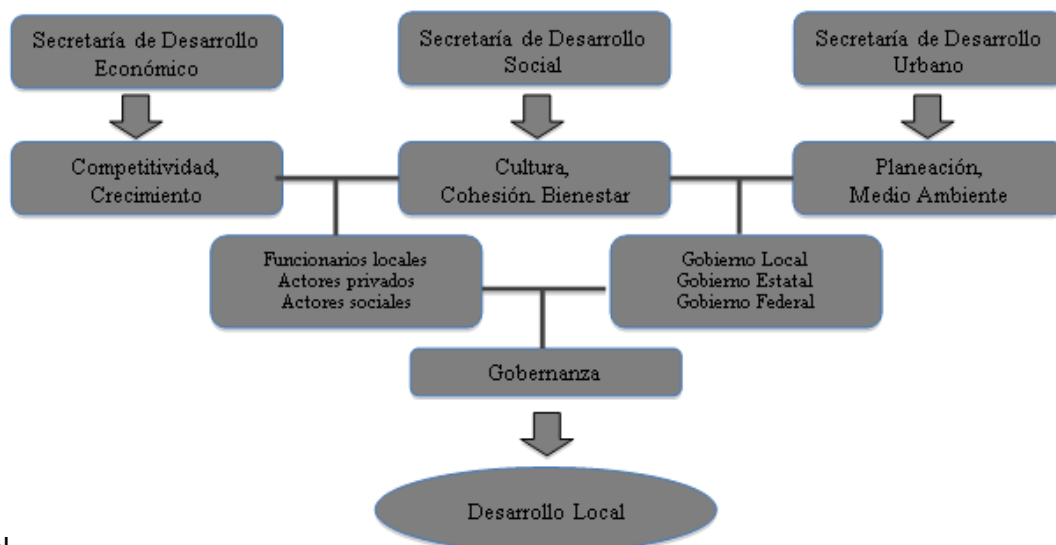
Secretaría de Desarrollo Económico

Secretaría de Desarrollo Social

Secretaría de Desarrollo Urbano

Competitividad, Crecimiento

Cultura, Cohesión. Bienestar

Planeación, Medio Ambiente

Funcionarios locales
Actores privados
Actores sociales

Gobierno Local
Gobierno Estatal
Gobierno Federal

Gobernanza

Desarrollo Local